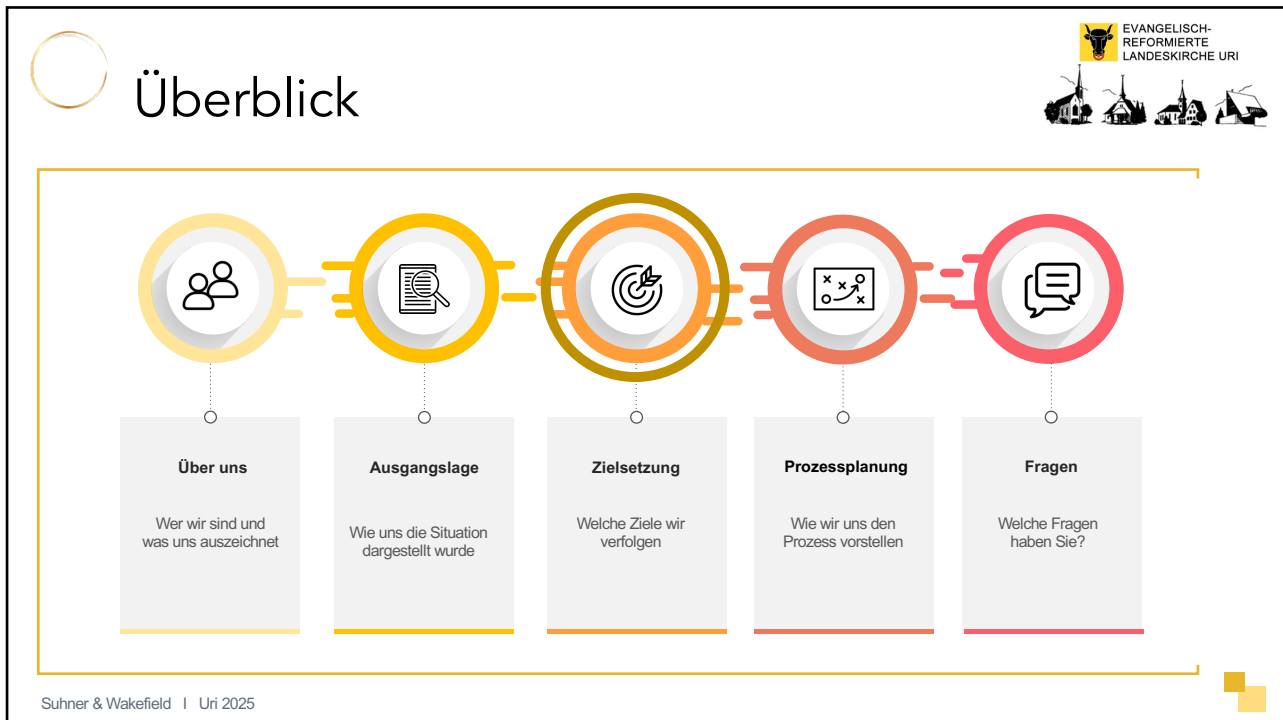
Überblick

EVANGELISCH-
REFORMIERTE
LANDESKIRCHE URI

Über uns

Wer wir sind und was uns auszeichnet

Ausgangslage

Wie uns die Situation dargestellt wurde

Zielsetzung

Welche Ziele wir verfolgen

Prozessplanung

Wie wir uns den Prozess vorstellen

Fragen

Welche Fragen haben Sie?

Suhner & Wakefield I Uri 2025